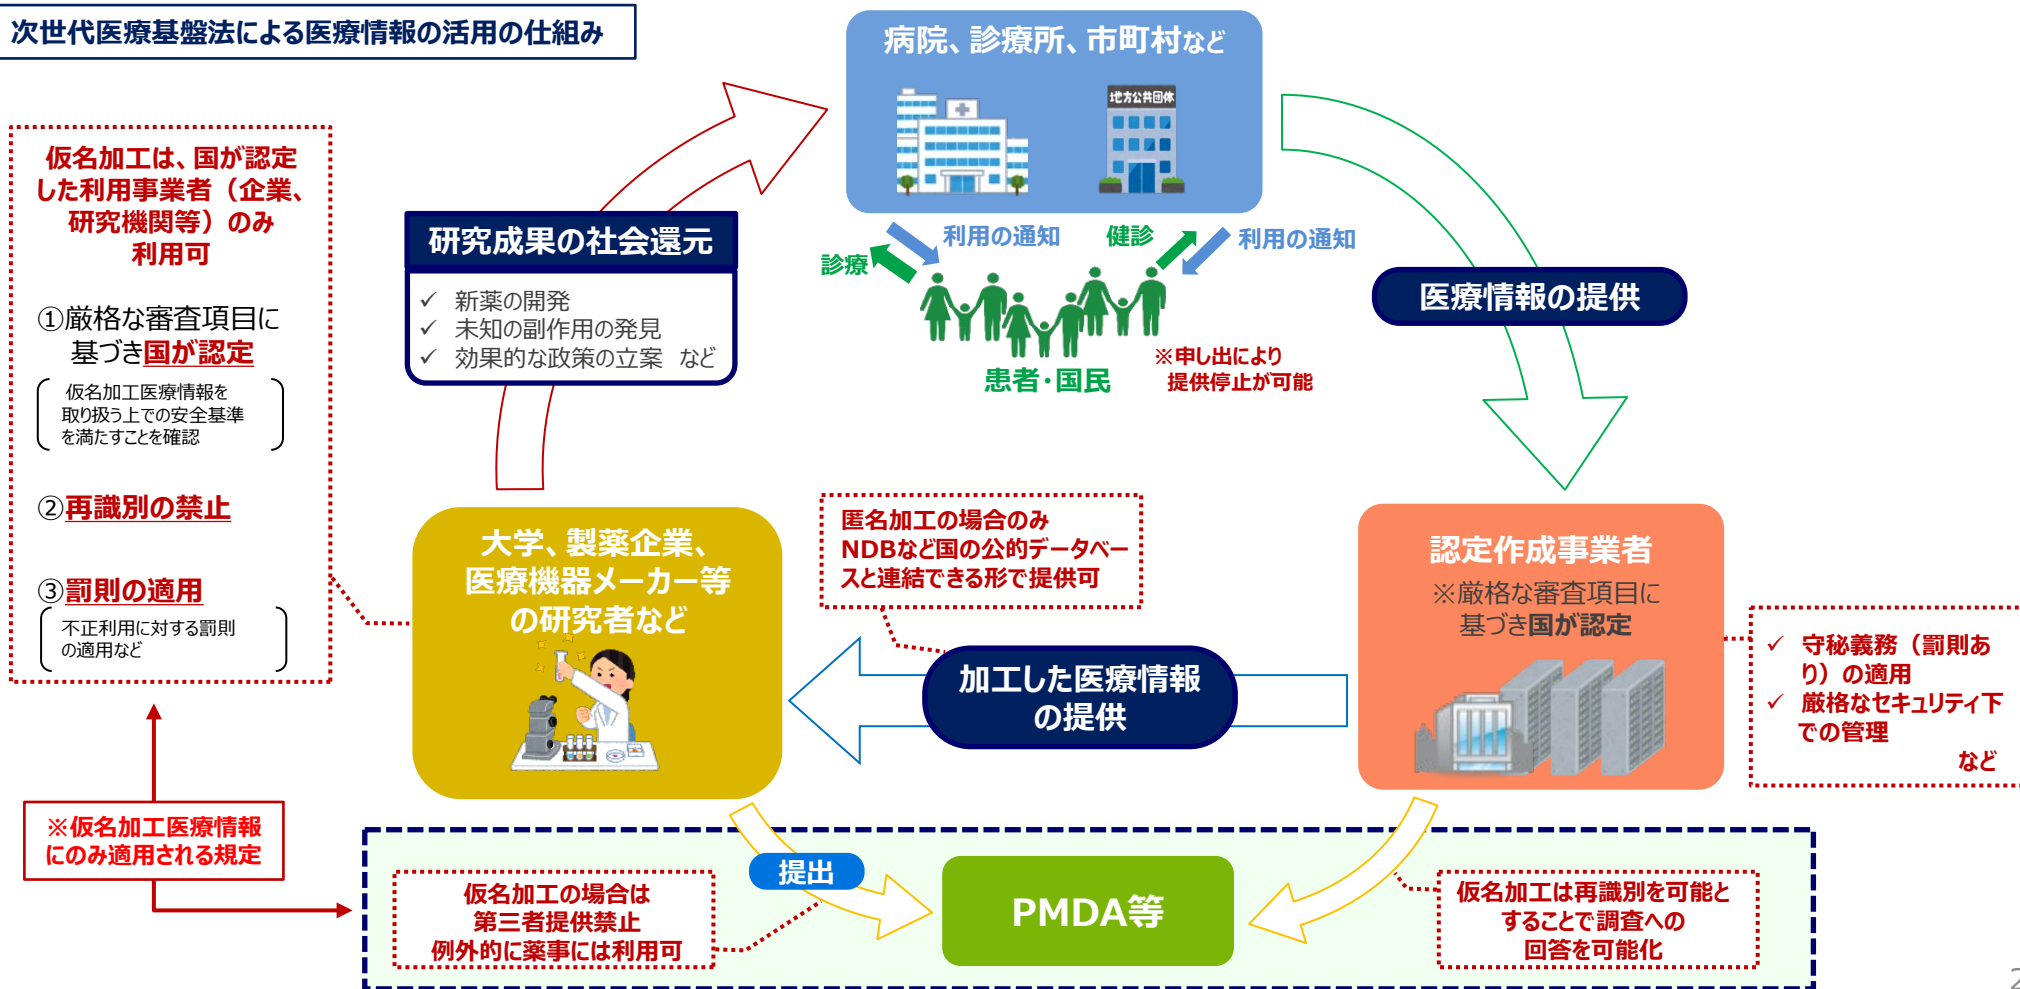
次世代医療基盤法による医療情報の活用の仕組み

仮名加工は、国が認定した利用事業者（企業、研究機関等）のみ利用可

①厳格な審査項目に基づき国が認定

仮名加工医療情報を取り扱う上での安全基準を満たすことを確認

②再識別の禁止

③罰則の適用

不正利用に対する罰則の適用など

※仮名加工医療情報にのみ適用される規定

病院、診療所、市町村など

地方公共団体

研究成果の社会還元

✓ 新薬の開発
✓ 未知の副作用の発見
✓ 効果的な政策の立案　など

診療

利用の通知

健診

利用の通知

患者・国民

※申し出により提供停止が可能

医療情報の提供

大学、製薬企業、医療機器メーカー等の研究者など

匿名加工の場合のみNDBなど国の公的データベースと連結できる形で提供可

加工した医療情報の提供

認定作成事業者

※厳格な審査項目に基づき国が認定

✓ 守秘義務（罰則あり）の適用
✓ 厳格なセキュリティ下での管理
など

提出

仮名加工の場合は第三者提供禁止
例外的に薬事には利用可

PMDA等

仮名加工は再識別を可能とすることで調査への回答を可能化

2